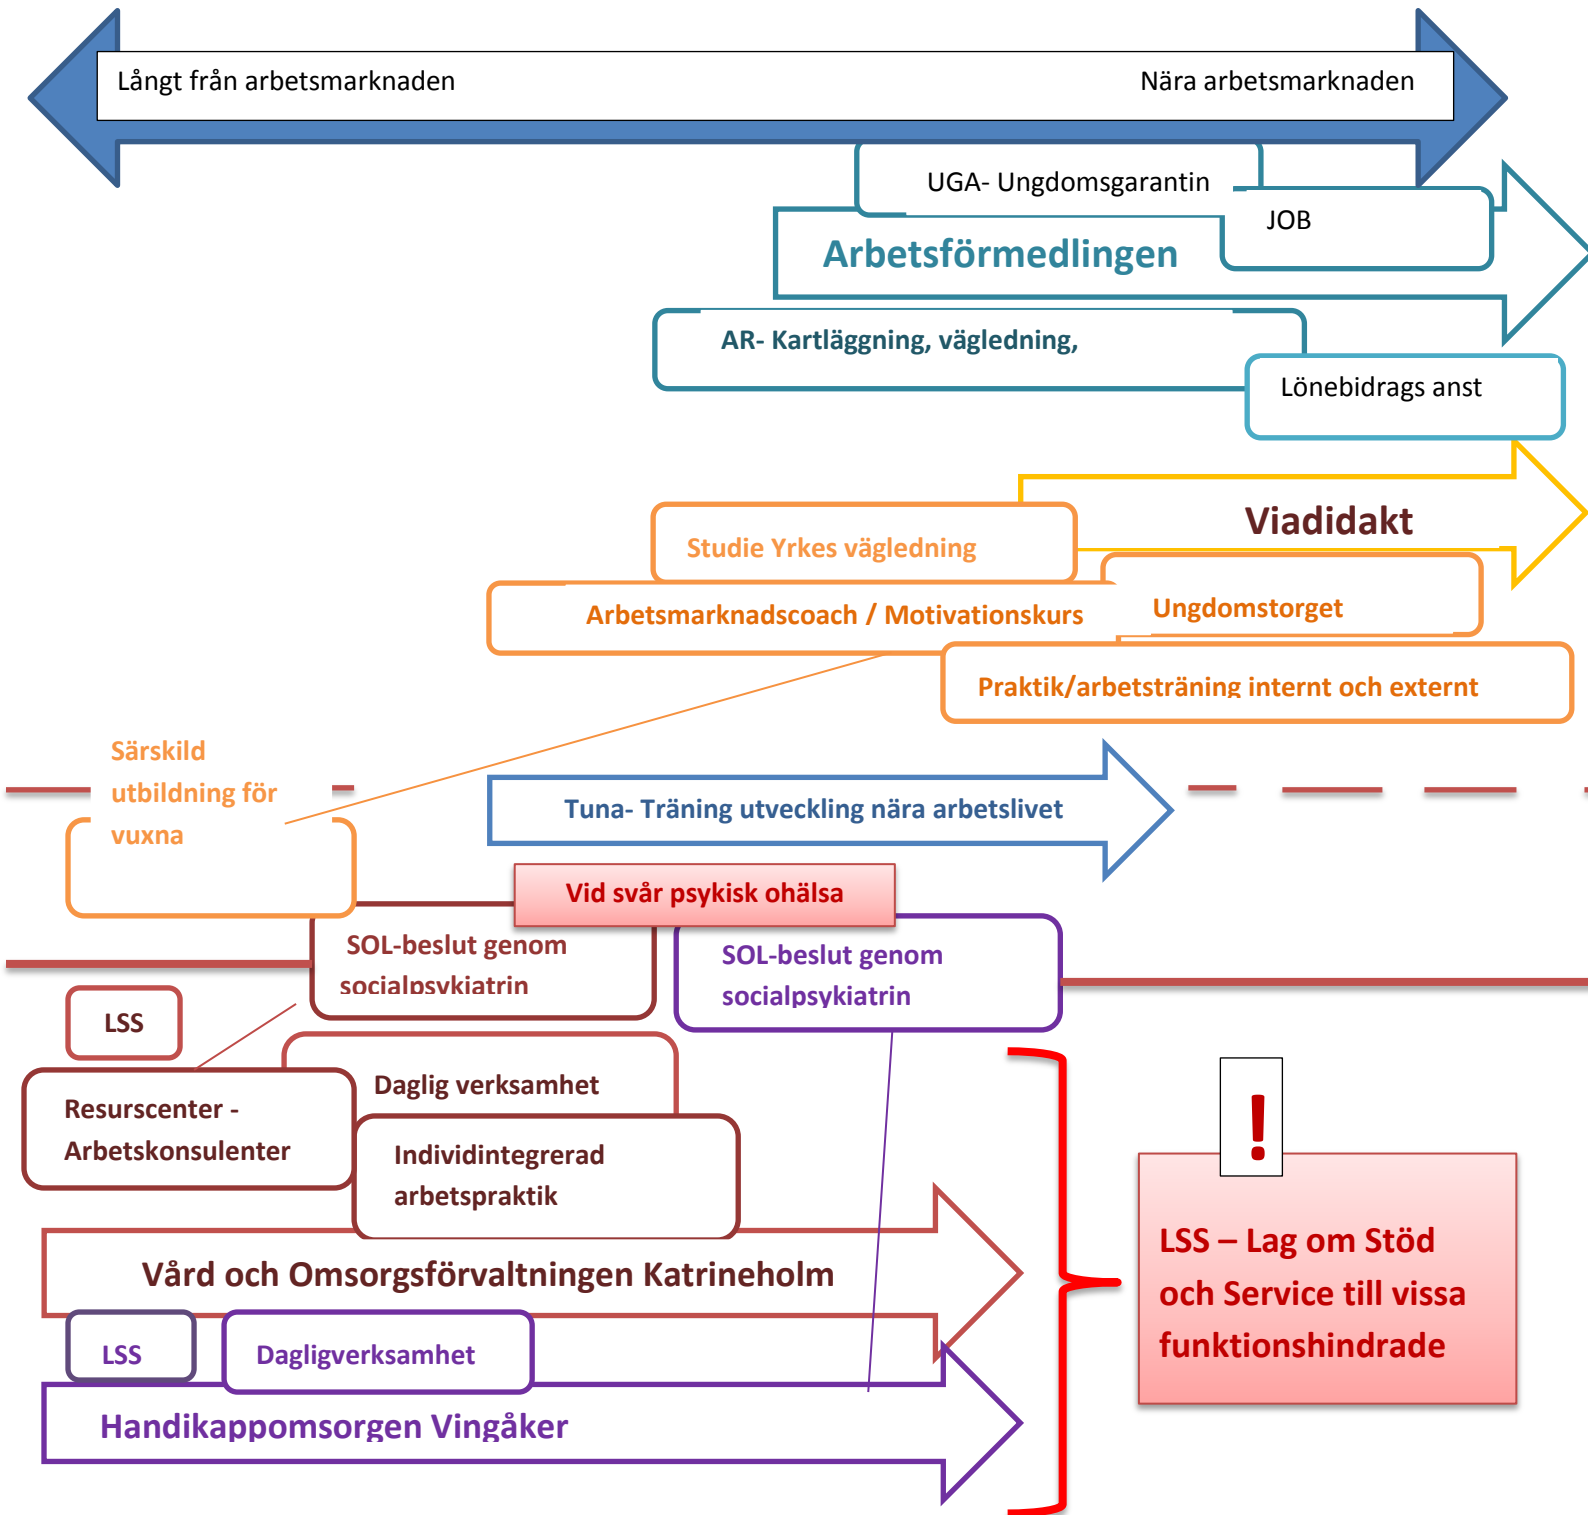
Långt från arbetsmarknaden

Nära arbetsmarknaden

UGA- Ungdomsgarantin

JOB

Arbetsförmedlingen

AR- Kartläggning, vägledning,

Lönebidrags anst

Viadidakt

Studie Yrkes vägledning

Arbetsmarknadscoach / Motivationskurs

Ungdomstorget

Praktik/arbetsträning internt och externt

Särskild utbildning för vuxna

Tuna- Träning utveckling nära arbetslivet

Vid svår psykisk ohälsa

SOL-beslut genom socialpsykiatrin

SOL-beslut genom socialpsykiatrin

LSS

Resurscenter - Arbetskonsulenter

Daglig verksamhet

Individintegrerad arbetspraktik

!

LSS – Lag om Stöd och Service till vissa funktionshindrade

Vård och Omsorgsförvaltningen Katrineholm

LSS

Dagligverksamhet

Handikappomsorgen Vingåker